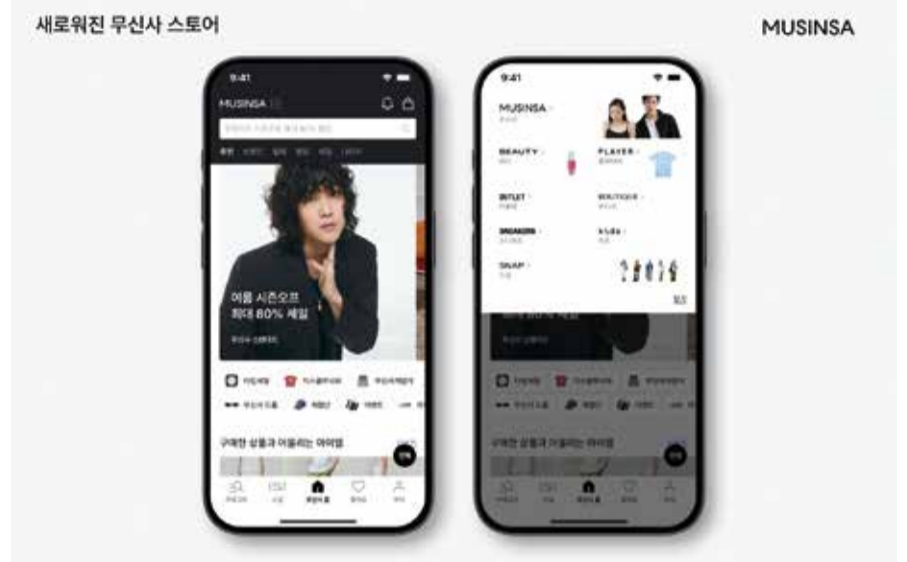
새로워진 무신사 스토어

MUSINSA

9:41

MUSINSA

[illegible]

여름 시즌오프
최대 80% 세일

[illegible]

구매한 상품과 어울리는 아이템

9:41

MUSINSA

BEAUTY

PLAYER

OUTLET

BOUTIQUE

SNEAKERS

KIDS

SNAP

구매한 상품과 어울리는 아이템